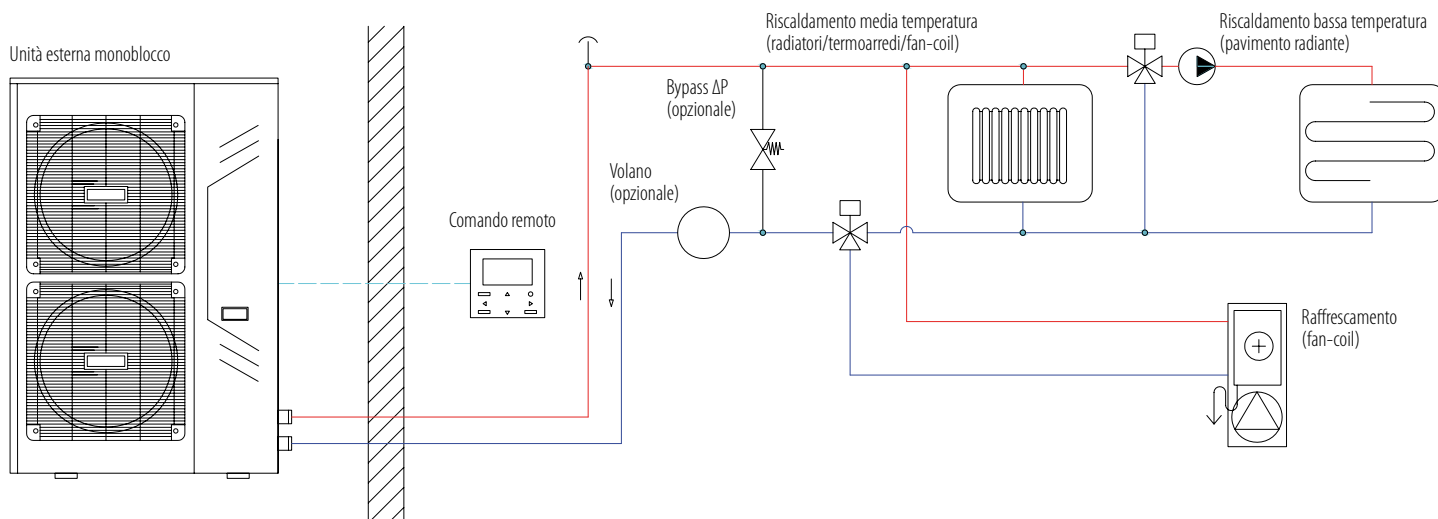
Unità esterna monoblocco

Comando remoto

Riscaldamento media temperatura
(radiatori/termoarredi/fan-coil)

Bypass ΔP
(opzionale)

Volano
(opzionale)

Riscaldamento bassa temperatura
(pavimento radiante)

Raffrescamento
(fan-coil)